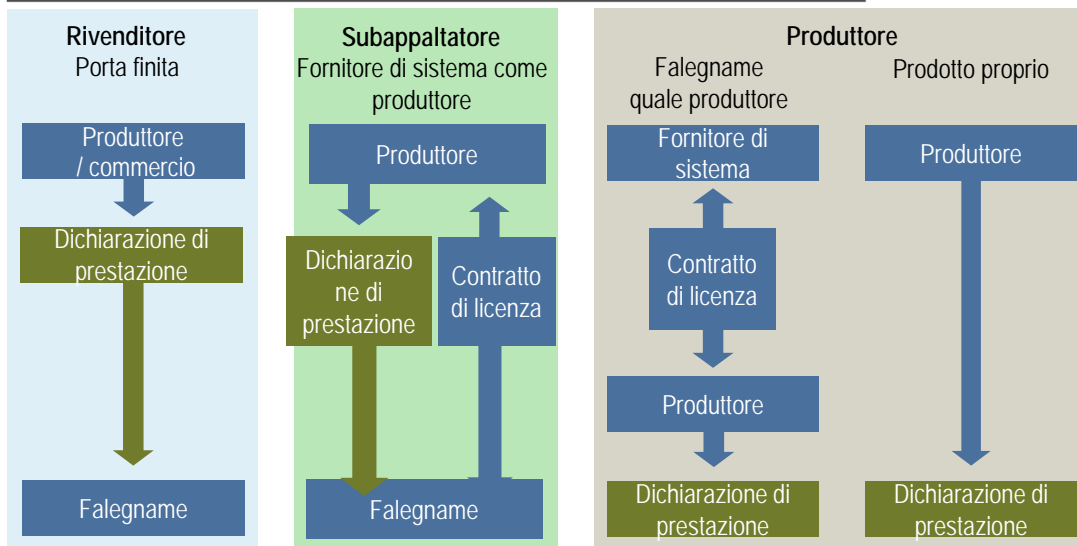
Rivenditore
Porta finita

Produttore / commercio

Dichiarazione di prestazione

Falegname

Subappaltatore
Fornitore di sistema come produttore

Produttore

Dichiarazione di prestazione

Contratto di licenza

Falegname

Produttore

Falegname quale produttore

Fornitore di sistema

Contratto di licenza

Produttore

Dichiarazione di prestazione

Prodotto proprio

Produttore

Dichiarazione di prestazione